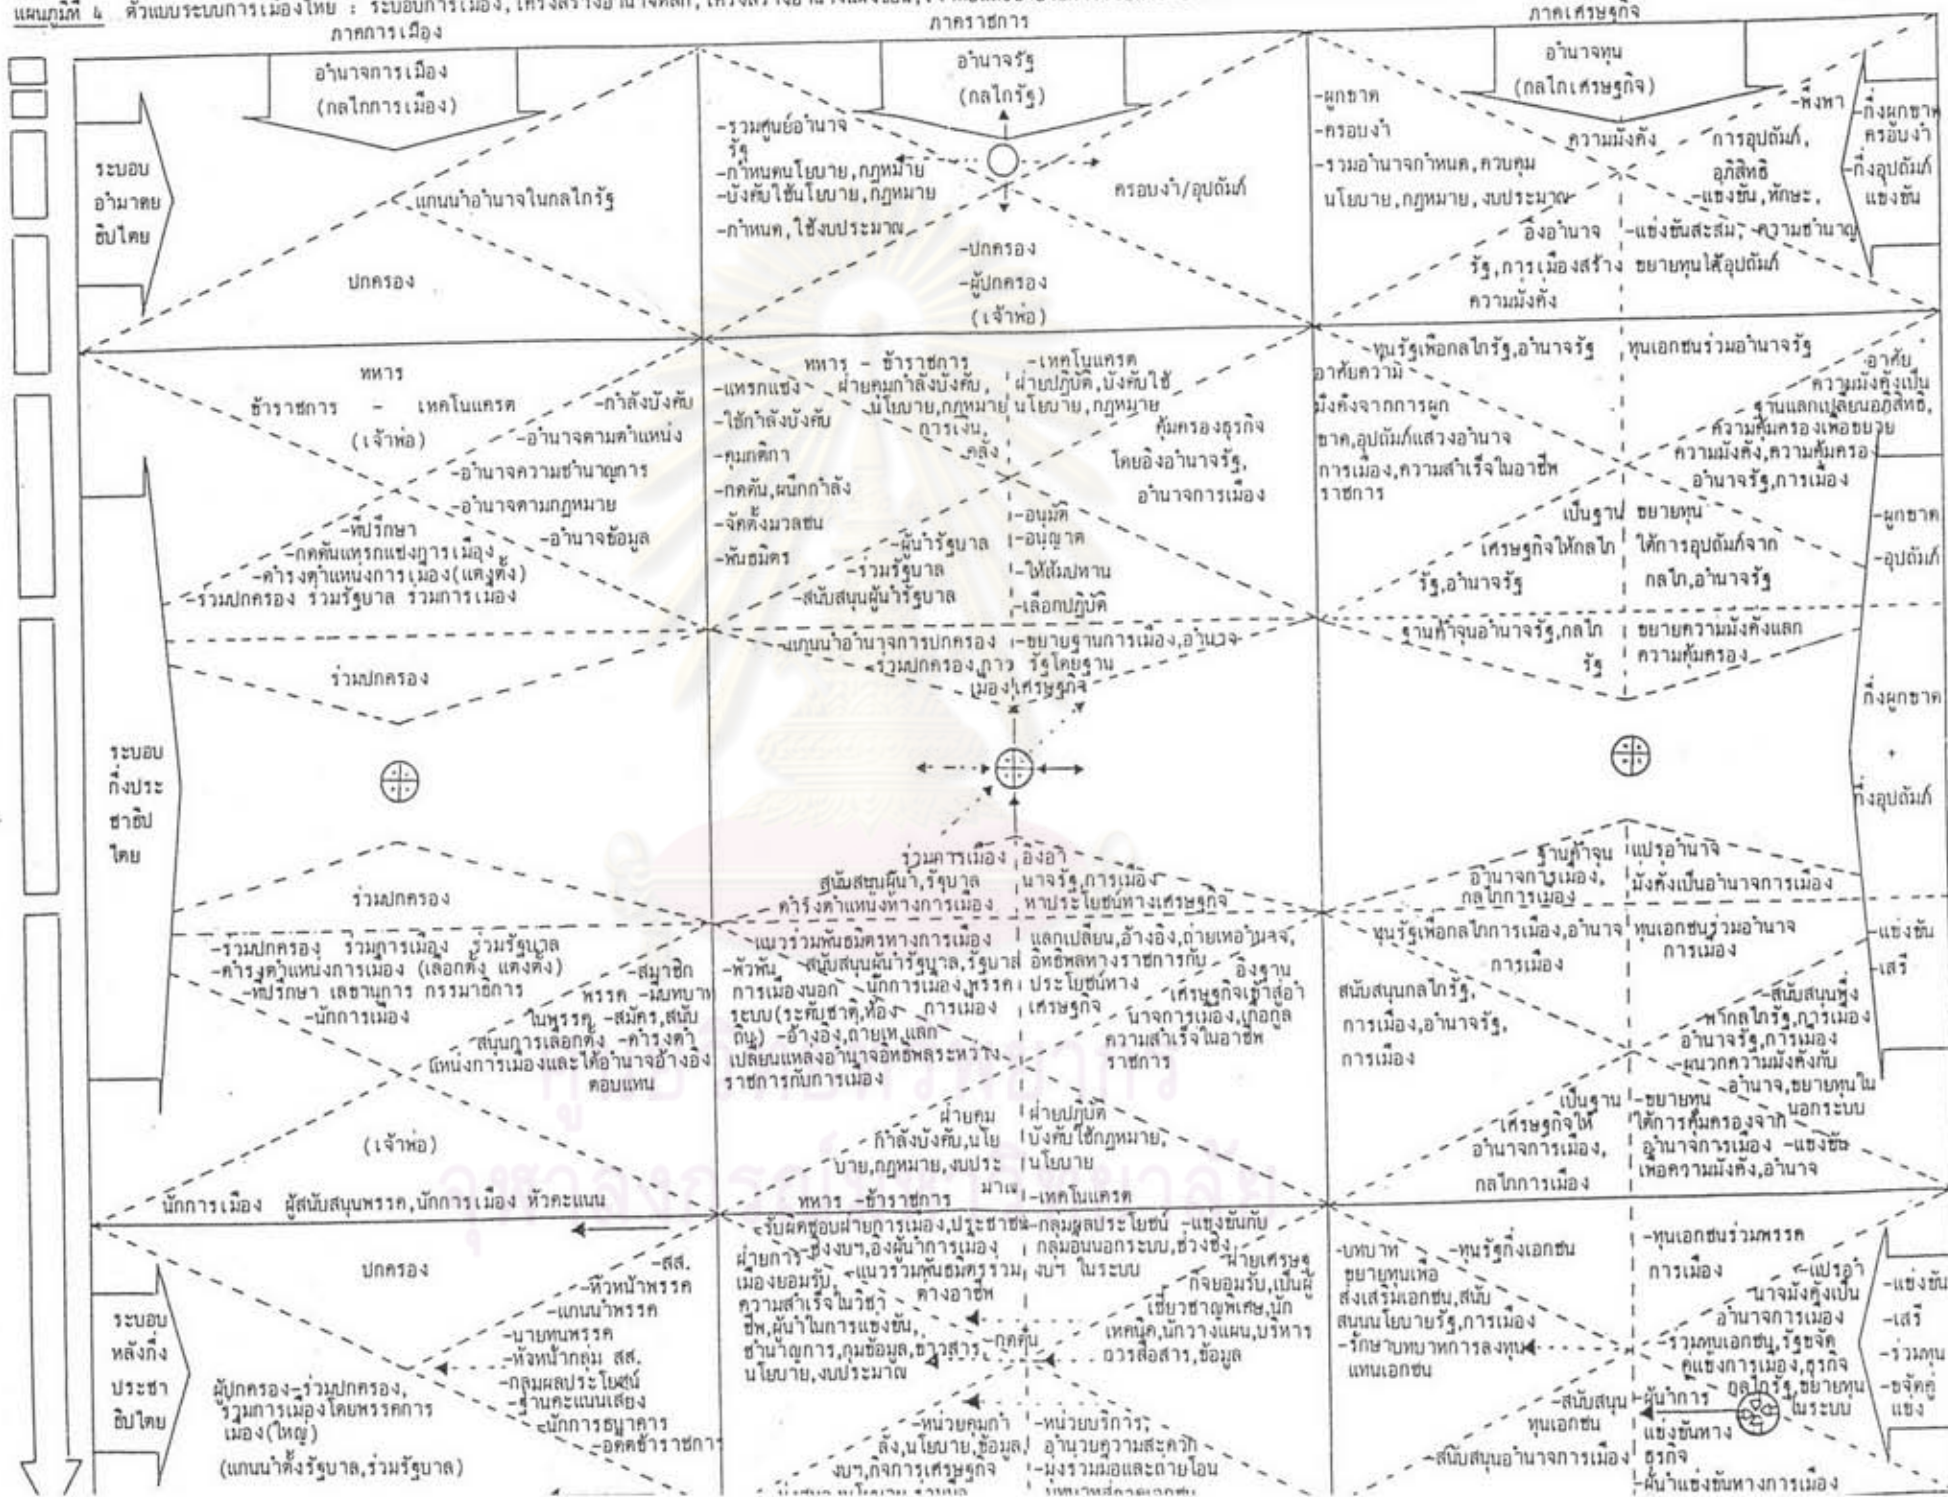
แผนภูมิที่ 4 ตัวแบบระบบการเมืองไทย : ระบอบการเมือง, โครงสร้างอำนาจหลัก, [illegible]

ภาคการเมือง

ภาคราชการ

ภาคเศรษฐกิจ

อำนาจการเมือง (กลไกการเมือง)

อำนาจรัฐ (กลไกรัฐ)

อำนาจทุน (กลไกเศรษฐกิจ)

ระบอบ อำมาตย ธิปไตย

แกนนำอำนาจในกลไกรัฐ

ปกครอง

-รวมศูนย์อำนาจรัฐ
-กำหนดนโยบาย, กฎหมาย
-บังคับใช้นโยบาย, กฎหมาย
-กำหนด, ใช้งบประมาณ

ครอบงำ/อุปถัมภ์

-ปกครอง
-ผู้ปกครอง
(เจ้าพ่อ)

-ผูกขาด
-ครอบงำ
-รวมอำนาจกำหนด, ควบคุมนโยบาย, กฎหมาย, งบประมาณ

ความมั่งคั่ง

อิงอำนาจรัฐ, การเมืองสร้างความมั่งคั่ง

-พึ่งพา

การอุปถัมภ์, อภิสิทธิ
-แข่งขัน, หักษะ,
-แข่งขันสะสม, ความชำนาญ
ขยายทุนได้อุปถัมภ์

-กึ่งผูกขาด ครอบงำ
-กึ่งอุปถัมภ์ แข่งขัน

ทหาร
ข้าราชการ - เทคโนแครต
(เจ้าพ่อ)

-กำลังบังคับ
-อำนาจตามตำแหน่ง
-อำนาจความชำนาญการ
-อำนาจตามกฎหมาย
-อำนาจข้อมูล

-ที่ปรึกษา
-กดดันแทรกแซงการเมือง
-ดำรงตำแหน่งการเมือง(แต่งตั้ง)
-ร่วมปกครอง ร่วมรัฐบาล ร่วมการเมือง

ทหาร - ข้าราชการ
ฝ่ายคุมกำลังบังคับ, นโยบาย, กฎหมาย การเงิน, คลัง

-แทรกแซง
-ใช้กำลังบังคับ
-คุมกติกา
-กดดัน, ผนึกกำลัง
-จัดตั้งมวลชน
-พันธมิตร

-ผู้นำรัฐบาล
-ร่วมรัฐบาล
-สนับสนุนผู้นำรัฐบาล

-เทคโนแครต
ฝ่ายปฏิบัติ, บังคับใช้นโยบาย, กฎหมาย

คุ้มครองธุรกิจโดยอิงอำนาจรัฐ, อำนาจการเมือง

-อนุมัติ
-อนุญาต
-ให้สัมปทาน
-เลือกปฏิบัติ

-ทุนรัฐเพื่อกลไกรัฐ, อำนาจรัฐ
อาศัยความมั่งคั่งจากการผูกขาด, อุปถัมภ์แสวงอำนาจการเมือง, ความสำเร็จในอาชีพราชการ

เป็นฐานเศรษฐกิจให้กลไกรัฐ, อำนาจรัฐ

ทุนเอกชนร่วมอำนาจรัฐ

-อาศัยความมั่งคั่งเป็นฐานแลกเปลี่ยนอภิสิทธิ, ความคุ้มครองเพื่อขยายความมั่งคั่ง, ความคุ้มครองอำนาจรัฐ, การเมือง

ขยายทุนได้การอุปถัมภ์จากกลไก, อำนาจรัฐ

-ผูกขาด
-อุปถัมภ์

-แกนนำอำนาจการปกครอง
-ร่วมปกครอง, การเมือง, เศรษฐกิจ

-ขยายฐานการเมือง, อำนาจรัฐโดยฐาน

ฐานค้ำจุนอำนาจรัฐ, กลไกรัฐ

ขยายความมั่งคั่งแลกความคุ้มครอง

ร่วมปกครอง

ระบอบ กึ่งประ ชาธิป ไตย

กึ่งผูกขาด + กึ่งอุปถัมภ์

ร่วมการเมือง
สนับสนุนผู้นำ, รัฐบาล
ดำรงตำแหน่งทางการเมือง

อิงอำนาจรัฐ, การเมือง
หาประโยชน์ทางเศรษฐกิจ

ฐานค้ำจุนอำนาจการเมือง, กลไกการเมือง

แปรอำนาจมั่งคั่งเป็นอำนาจการเมือง

ร่วมปกครอง

-ร่วมปกครอง ร่วมการเมือง ร่วมรัฐบาล
-ดำรงตำแหน่งการเมือง (เลือกตั้ง แต่งตั้ง)
-ที่ปรึกษา เลขานุการ กรรมาธิการ
-นักการเมือง

-สมาชิกพรรค -ผู้มีบทบาทในพรรค -สมัคร, สนับสนุนการเลือกตั้ง -ดำรงตำแหน่งการเมืองและได้อำนาจอ้างอิงตอบแทน

-แนวร่วมพันธมิตรทางการเมือง
-พวกพ้อง สนับสนุนผู้นำรัฐบาล, รัฐบาล, นักการเมือง, พรรคการเมืองนอกระบบ(ระดับชาติ, ท้องถิ่น) -อ้างอิง, ถ่ายเท, แลกเปลี่ยนแหล่งอำนาจอิทธิพลระหว่างราชการกับการเมือง

แลกเปลี่ยน, อ้างอิง, ถ่ายเทอำนาจ, อิทธิพลทางราชการกับประโยชน์ทางเศรษฐกิจ

อิงฐานเศรษฐกิจเข้าสู่อำนาจการเมือง, เกื้อกูลความสำเร็จในอาชีพราชการ

ทุนรัฐเพื่อกลไกการเมือง, อำนาจการเมือง

สนับสนุนกลไกรัฐ, การเมือง, อำนาจรัฐ, การเมือง

เป็นฐานเศรษฐกิจให้อำนาจการเมือง, กลไกการเมือง

ทุนเอกชนร่วมอำนาจการเมือง

-สนับสนุนซึ่งพวกกลไกรัฐ, การเมือง อำนาจรัฐ, การเมือง
-ผนวกความมั่งคั่งกับอำนาจ, ขยายทุนในนอกระบบ
-ขยายทุนได้การคุ้มครองจากอำนาจการเมือง -แข่งขันเพื่อความมั่งคั่ง, อำนาจ

-แข่งขัน
-เสรี

ฝ่ายคุมกำลังบังคับ, นโยบาย, กฎหมาย, งบประมาณ

ฝ่ายปฏิบัติ บังคับใช้กฎหมาย, นโยบาย

(เจ้าพ่อ)

นักการเมือง ผู้สนับสนุนพรรค, นักการเมือง หัวคะแนน

ทหาร -ข้าราชการ

-เทคโนแครต

ระบอบ หลังกึ่ง ประชา ธิปไตย

ปกครอง

-สส.
-หัวหน้าพรรค
-แกนนำพรรค
-นายทุนพรรค
-หัวหน้ากลุ่ม สส.
-กลุ่มผลประโยชน์
-ฐานคะแนนเสียง
-นักการธนาคาร
-อดีตข้าราชการ

ผู้ปกครอง-ร่วมปกครอง, ร่วมการเมืองโดยพรรคการเมือง(ใหญ่)
(แกนนำตั้งรัฐบาล, ร่วมรัฐบาล)

-รับผิดชอบฝ่ายการเมือง, ประชาชน -อิงงบฯ, อิงผู้นำการเมือง ฝ่ายการเมืองยอมรับ, -แนวร่วมพันธมิตรร่วมทางอาชีพ ความสำเร็จในวิชาชีพ, ผู้นำในการแข่งขัน, ชำนาญการ, คุมข้อมูล, ข่าวสาร, นโยบาย, งบประมาณ

-กลุ่มผลประโยชน์ -แข่งขันกับกลุ่มอื่นนอกระบบ, ช่วงชิงงบฯ ในระบบ

-กดดัน

-ฝ่ายเศรษฐกิจยอมรับ, เป็นผู้เชี่ยวชาญพิเศษ, นักเทคนิค, นักวางแผน, บริหารข่าวสาร, ข้อมูล

-หน่วยคุมกำลัง, นโยบาย, ข้อมูล, งบฯ, กิจการเศรษฐกิจ

-หน่วยบริการ, อำนวยความสะดวก -มุ่งร่วมมือและถ่ายโอน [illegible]

-บทบาทขยายทุนเพื่อส่งเสริมเอกชน, สนับสนุนนโยบายรัฐ, การเมือง
-รักษาบทบาทการลงทุนแทนเอกชน

-ทุนรัฐกึ่งเอกชน

-สนับสนุนทุนเอกชน

-สนับสนุนอำนาจการเมือง

-ทุนเอกชนร่วมพรรคการเมือง

-แปรอำนาจมั่งคั่งเป็นอำนาจการเมือง
-ร่วมทุนเอกชน, รัฐขจัดคู่แข่งการเมือง, ธุรกิจ อุดไกรัฐ, ขยายทุนในระบบ

-ผู้นำการแข่งขันทางธุรกิจ
-ผู้นำแข่งขันทางการเมือง

-แข่งขัน
-เสรี
-ร่วมทุน
-ขจัดคู่แข่ง